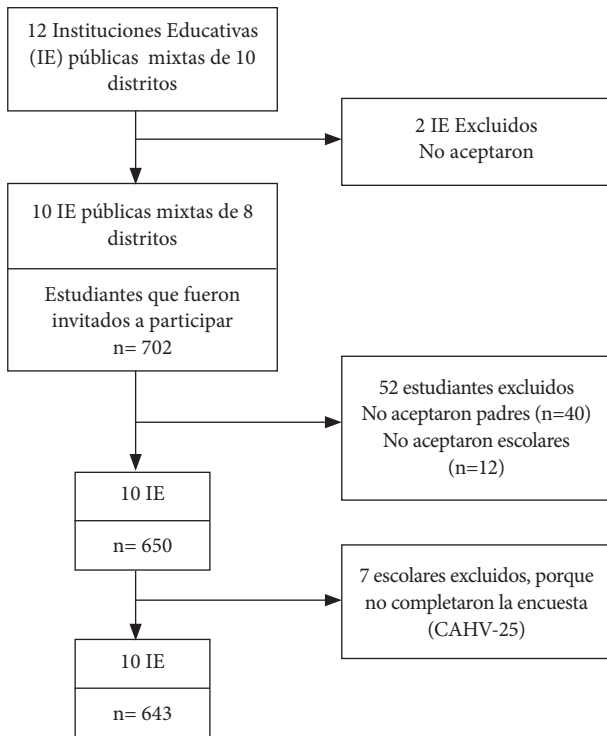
12 Instituciones Educativas (IE) públicas mixtas de 10 distritos

2 IE Excluidos
No aceptaron

10 IE públicas mixtas de 8 distritos

Estudiantes que fueron invitados a participar
n= 702

52 estudiantes excluidos
No aceptaron padres (n=40)
No aceptaron escolares (n=12)

10 IE

n= 650

7 escolares excluidos, porque no completaron la encuesta (CAHV-25)

10 IE

n= 643